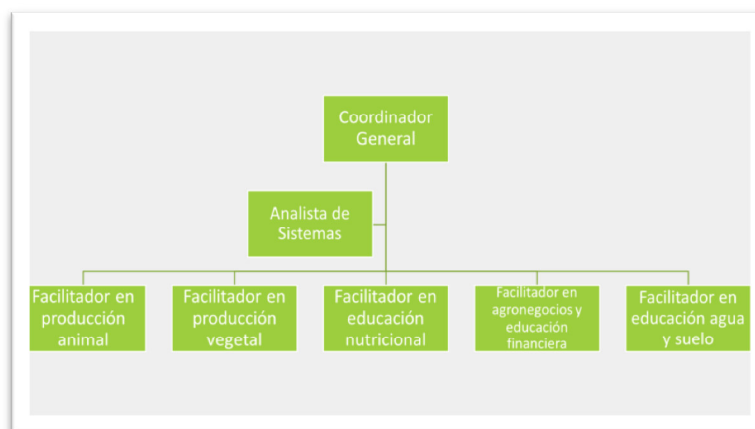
Coordinador General

Analista de Sistemas

Facilitador en producción animal

Facilitador en producción vegetal

Facilitador en educación nutricional

Facilitador en agronegocios y educación financiera

Facilitador en educación agua y suelo